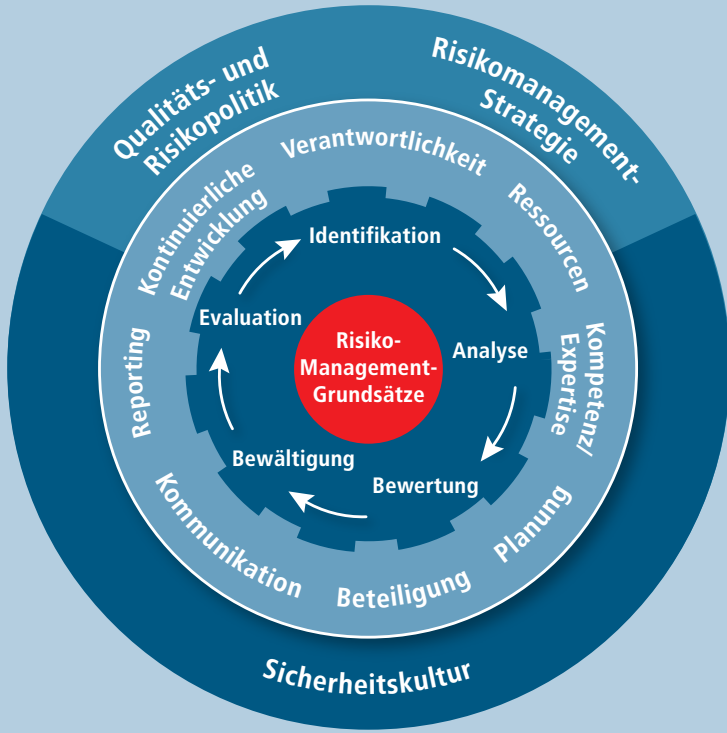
Qualitäts- und Risikopolitik

Risikomanagement-Strategie

Verantwortlichkeit

Kontinuierliche Entwicklung

Ressourcen

Kompetenz/ Expertise

Planung

Beteiligung

Kommunikation

Reporting

Identifikation

Analyse

Bewertung

Bewältigung

Evaluation

Risiko-Management-Grundsätze

Sicherheitskultur